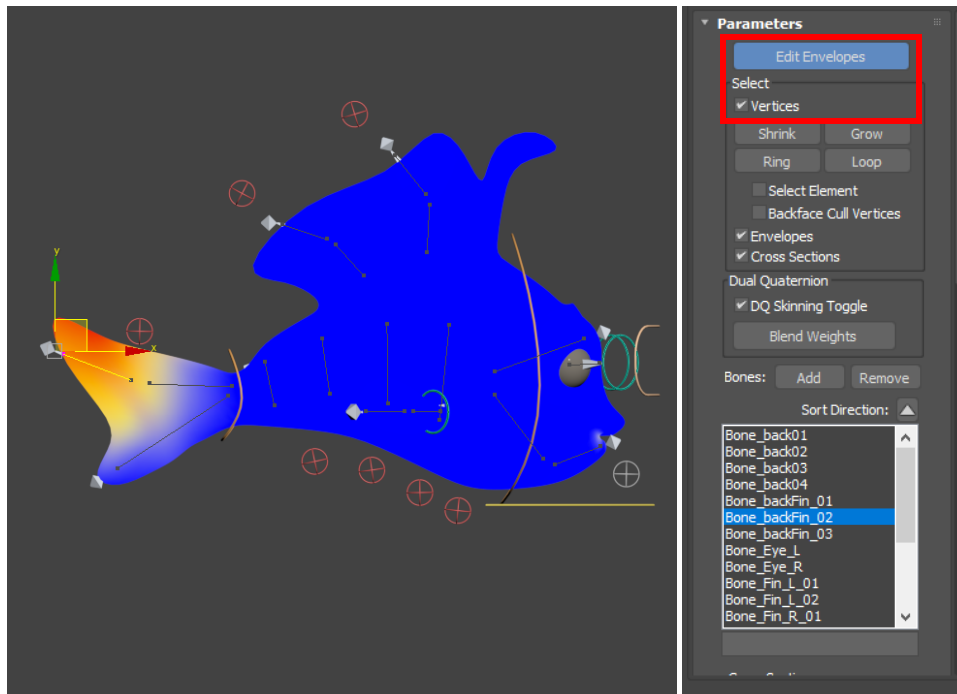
y
x

Parameters
Edit Envelopes
Select
Vertices
Shrink
Grow
Ring
Loop
Select Element
Backface Cull Vertices
Envelopes
Cross Sections
Dual Quaternion
DQ Skinning Toggle
Blend Weights
Bones:
Add
Remove
Sort Direction:
Bone_back01
Bone_back02
Bone_back03
Bone_back04
Bone_backFin_01
Bone_backFin_02
Bone_backFin_03
Bone_Eye_L
Bone_Eye_R
Bone_Fin_L_01
Bone_Fin_L_02
Bone_Fin_R_01
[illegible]